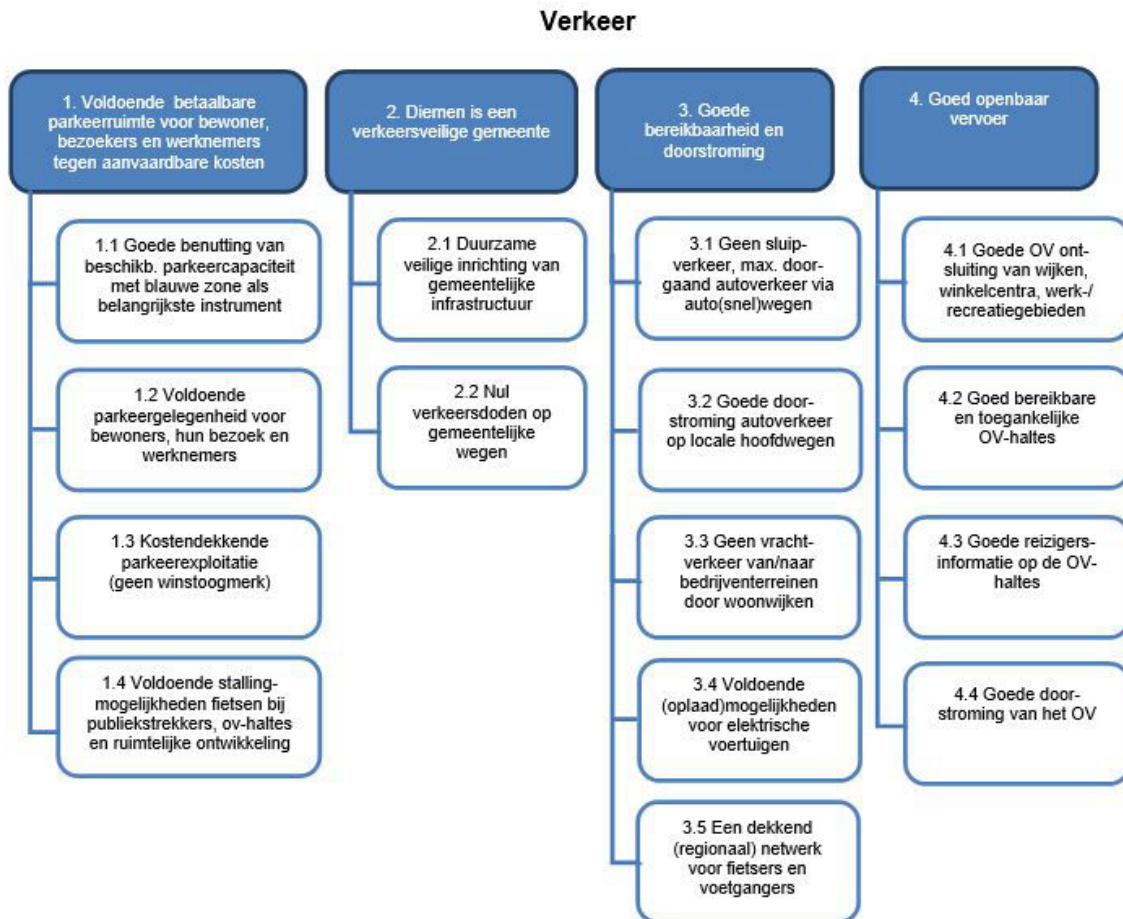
Verkeer

1. Voldoende betaalbare parkeerruimte voor bewoner, bezoekers en werknemers tegen aanvaardbare kosten

1.1 Goede benutting van beschikb. parkeercapaciteit met blauwe zone als belangrijkste instrument

1.2 Voldoende parkeergelegenheid voor bewoners, hun bezoek en werknemers

1.3 Kostendekkende parkeerexploitatie (geen winstoogmerk)

1.4 Voldoende stallingmogelijkheden fietsen bij publiekstrekkers, ov-haltes en ruimtelijke ontwikkeling

2. Diemen is een verkeersveilige gemeente

2.1 Duurzame veilige inrichting van gemeentelijke infrastructuur

2.2 Nul verkeersdoden op gemeentelijke wegen

3. Goede bereikbaarheid en doorstroming

3.1 Geen sluipverkeer, max. doorgaand autoverkeer via auto(snel)wegen

3.2 Goede doorstroming autoverkeer op locale hoofdwegen

3.3 Geen vrachtverkeer van/naar bedrijventerreinen door woonwijken

3.4 Voldoende (oplaad)mogelijkheden voor elektrische voertuigen

3.5 Een dekkend (regionaal) netwerk voor fietsers en voetgangers

4. Goed openbaar vervoer

4.1 Goede OV ontsluiting van wijken, winkelcentra, werk-/recreatiegebieden

4.2 Goed bereikbare en toegankelijke OV-haltes

4.3 Goede reizigersinformatie op de OV-haltes

4.4 Goede doorstroming van het OV